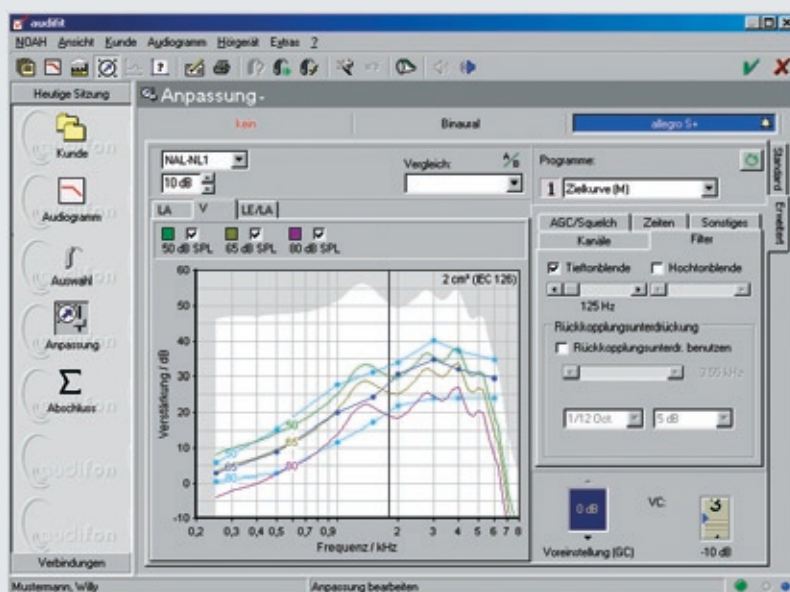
audifit

NOAH Ansicht Kunde Audiogramm Hörgerät Extras ?

Heutige Sitzung

Anpassung -

kein

Binaural

allegro S+

Kunde

Audiogramm

Auswahl

Anpassung

Abschluss

Verbindungen

NAL-NL1

10 dB

Vergleich:

LA V LE/LA

50 dB SPL 65 dB SPL 80 dB SPL

2 cm³ (IEC 126)

Verstärkung / dB

60 50 40 30 20 10 0 -10

50 65 80

0,2 0,3 0,4 0,5 0,7 0,9 2 3 4 5 6 7 8

Frequenz / kHz

Programme:

1 Zielkurve (M)

AGC/Squelch Zeiten Sonstiges

Kanäle Filter

Tieftonblende Hochtonblende

125 Hz

Rückkopplungsunterdrückung

Rückkopplungsunterdr. benutzen

3,05 kHz

1/12 Oct. 5 dB

0 dB

VC:

3

Voreinstellung (GC)

-10 dB

Standard

Erweitert

Mustermann, Willy

Anpassung bearbeiten